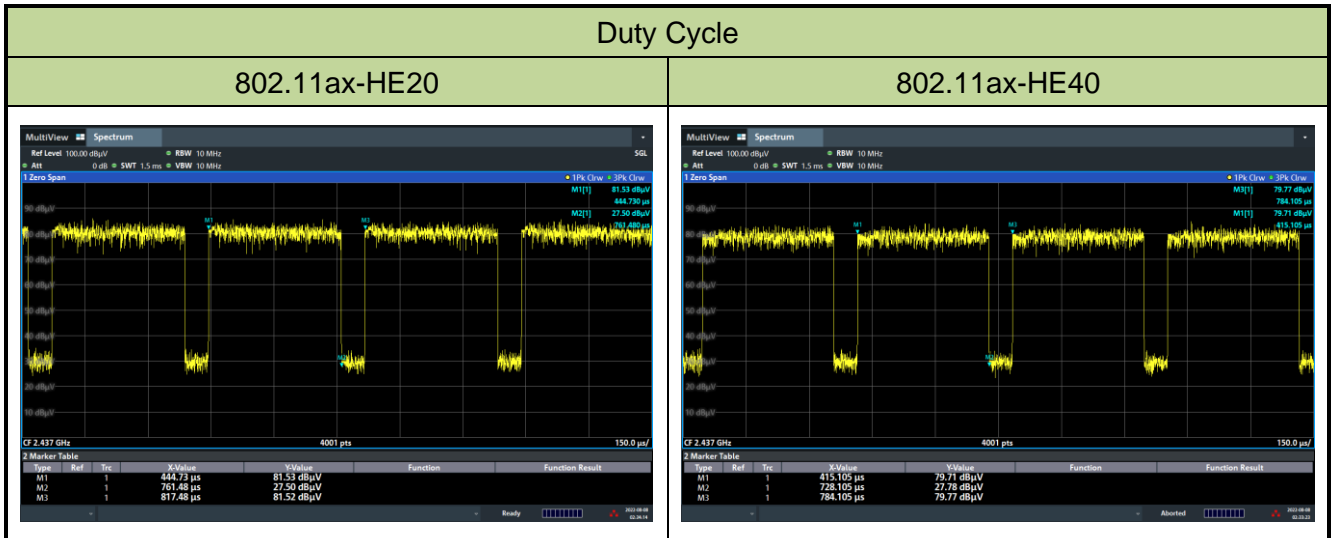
| Duty Cycle | |
|---|---|
| 802.11ax-HE20 | 802.11ax-HE40 |

MultiView Spectrum
Ref Level 100.00 dBµV RBW 10 MHz SGL
Att 0 dB SWT 1.5 ms VBW 10 MHz
1 Zero Span 1Pk Clrw 3Pk Clrw
M1[1] 81.53 dBµV 444.730 µs
M2[1] 27.50 dBµV 761.480 µs
90 dBµV
80 dBµV
70 dBµV
60 dBµV
50 dBµV
40 dBµV
30 dBµV
20 dBµV
10 dBµV
M1 M2 M3
CF 2.437 GHz 4001 pts 150.0 µs/
2 Marker Table

| Type | Ref | Trc | X-Value | Y-Value | Function | Function Result |
|---|---|---|---|---|---|---|
| M1 | | 1 | 444.73 µs | 81.53 dBµV | | |
| M2 | | 1 | 761.48 µs | 27.50 dBµV | | |
| M3 | | 1 | 817.48 µs | 81.52 dBµV | | |

Ready

MultiView Spectrum
Ref Level 100.00 dBµV RBW 10 MHz
Att 0 dB SWT 1.5 ms VBW 10 MHz
1 Zero Span 1Pk Clrw 3Pk Clrw
M3[1] 79.77 dBµV 784.105 µs
M1[1] 79.71 dBµV 415.105 µs
90 dBµV
80 dBµV
70 dBµV
60 dBµV
50 dBµV
40 dBµV
30 dBµV
20 dBµV
10 dBµV
M1 M2 M3
CF 2.437 GHz 4001 pts 150.0 µs/
2 Marker Table

| Type | Ref | Trc | X-Value | Y-Value | Function | Function Result |
|---|---|---|---|---|---|---|
| M1 | | 1 | 415.105 µs | 79.71 dBµV | | |
| M2 | | 1 | 728.105 µs | 27.78 dBµV | | |
| M3 | | 1 | 784.105 µs | 79.77 dBµV | | |

Aborted